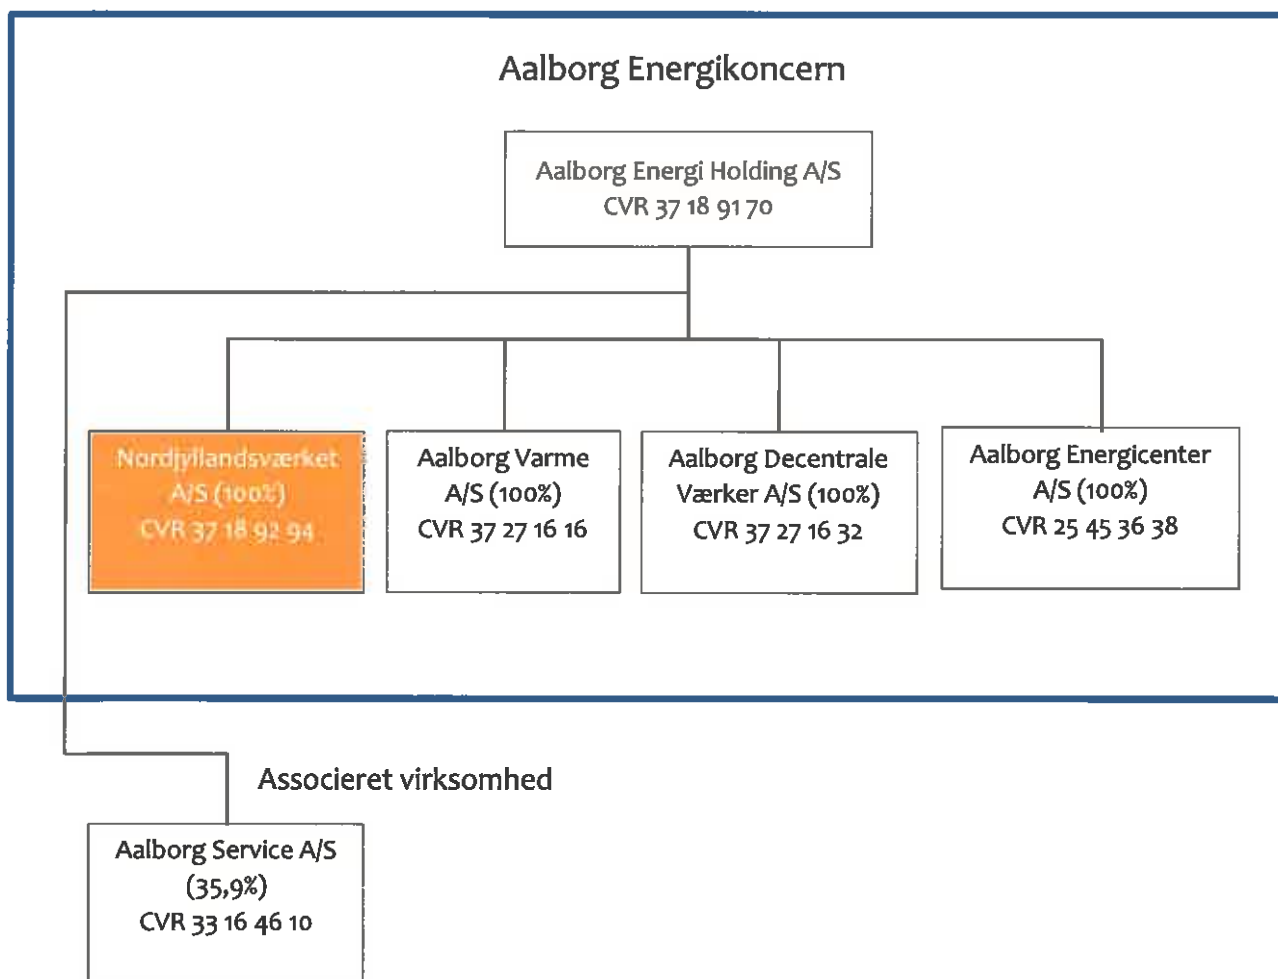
Aalborg Energikoncern

Aalborg Energi Holding A/S
CVR 37 18 91 70

Nordjyllandsværket A/S (100%)
CVR 37 18 92 94

Aalborg Varme A/S (100%)
CVR 37 27 16 16

Aalborg Decentrale Værker A/S (100%)
CVR 37 27 16 32

Aalborg Energicenter A/S (100%)
CVR 25 45 36 38

Associeret virksomhed

Aalborg Service A/S
(35,9%)
CVR 33 16 46 10